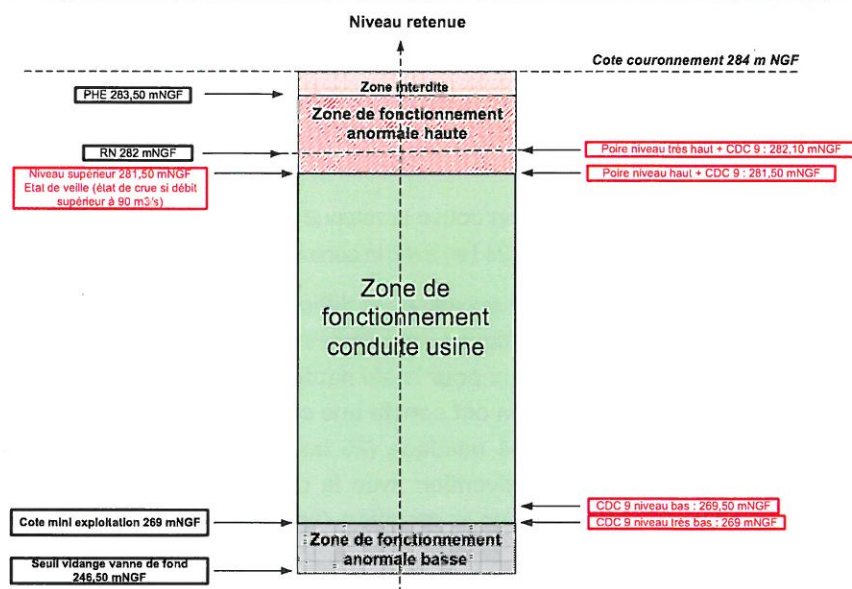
Niveau retenue

Cote couronnement 284 m NGF

Zone interdite

PHE 283,50 mNGF

Zone de fonctionnement anormale haute

RN 282 mNGF

Poire niveau très haut + CDC 9 : 282,10 mNGF

Niveau supérieur 281,50 mNGF Etat de veille (état de crue si débit supérieur à 90 m3/s)

Poire niveau haut + CDC 9 : 281,50 mNGF

Zone de fonctionnement conduite usine

CDC 9 niveau bas : 269,50 mNGF

Cote mini exploitation 269 mNGF

CDC 9 niveau très bas : 269 mNGF

Zone de fonctionnement anormale basse

Seuil vidange vanne de fond 246,50 mNGF